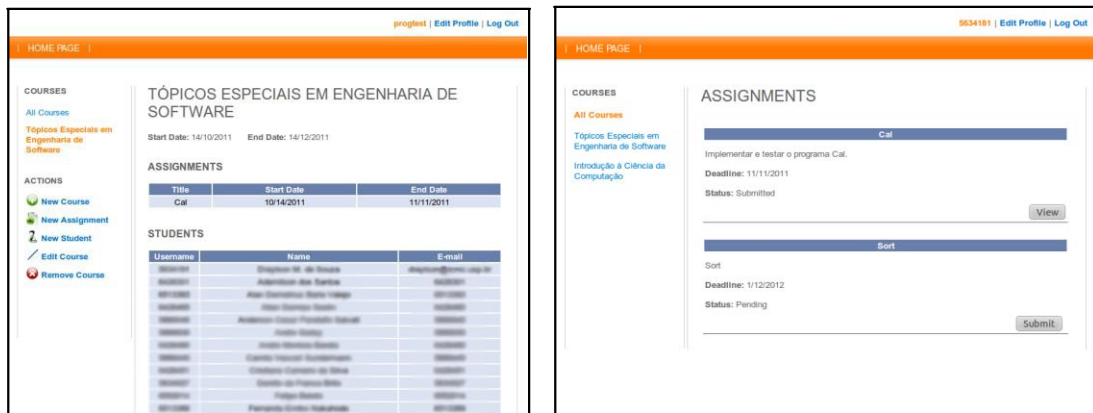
progtest | Edit Profile | Log Out

| HOME PAGE |

COURSES

All Courses

Tópicos Especiais em Engenharia de Software

ACTIONS

New Course

New Assignment

New Student

Edit Course

Remove Course

TÓPICOS ESPECIAIS EM ENGENHARIA DE SOFTWARE

Start Date: 14/10/2011 End Date: 14/12/2011

ASSIGNMENTS

| Title | Start Date | End Date |
|---|---|---|
| Cal | 10/14/2011 | 11/11/2011 |

STUDENTS

| Username | Name | E-mail |
|---|---|---|
| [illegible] | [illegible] | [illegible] |

5634181 | Edit Profile | Log Out

| HOME PAGE |

COURSES

All Courses

Tópicos Especiais em Engenharia de Software

Introdução à Ciência da Computação

ASSIGNMENTS

Cal

Implementar e testar o programa Cal.

Deadline: 11/11/2011

Status: Submitted

View

Sort

Sort

Deadline: 1/12/2012

Status: Pending

Submit